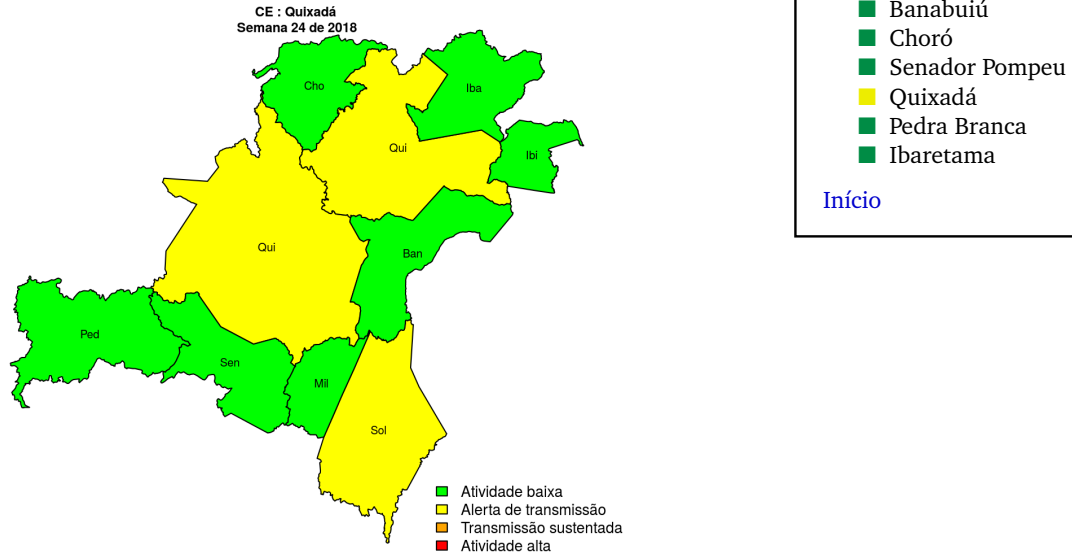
CE : Quixadá
Semana 24 de 2018

Cho
Iba
Qui
Ibi
Qui
Ban
Ped
Sen
Mil
Sol

Atividade baixa
Alerta de transmissão
Transmissão sustentada
Atividade alta

Banabuiú
Choró
Senador Pompeu
Quixadá
Pedra Branca
Ibaretama

Início